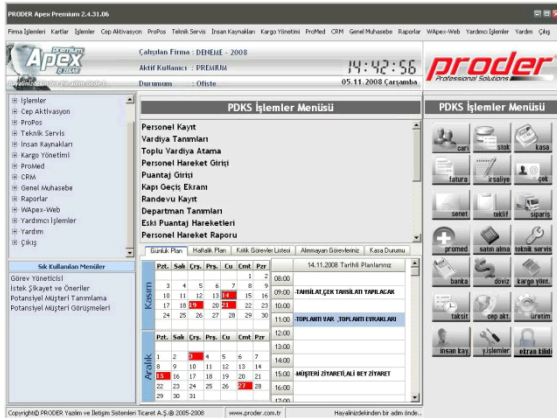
PRODER Apex Premium 2.4.31.06

Firma İşlemleri Kartlar İşlemler Cep Aktivasyon ProPos Teknik Servis İnsan Kaynakları Kargo Yönetimi ProMed CRM Genel Muhasebe Raporlar WApex-Web Yardımcı İşlemler Yardım Çıkış

Apex

Çalışılan Firma : DEMENE - 2008
Aktif Kullanıcı : PREMIUM
Durumu : Ofiste

14:42:56
05.11.2008 Çarşamba

proder
Professional Solutions

İşlemler
Cep Aktivasyon
ProPos
Teknik Servis
İnsan Kaynakları
Kargo Yönetimi
ProMed
CRM
Genel Muhasebe
Raporlar
WApex-Web
Yardımcı İşlemler
Yardım
Çıkış

Sık Kullanılan Menüler
Görev Yöneticisi
İstek Şikayet ve Öneriler
Potansiyel Müşteri Tanımlama
Potansiyel Müşteri Görüşmeleri

PDKS İşlemler Menüsü

Personel Kayıt
Vardiya Tanımları
Toplu Vardiya Atama
Personel Hareket Girişi
Puantaj Girişi
Kapı Geçiş Ekranı
Randevu Kayıt
Departman Tanımları
Eski Puantaj Hareketleri
Personel Hareket Raporu

Günlük Plan | Haftalık Plan | Kritik Görevler Listesi | Alınmayan Görevleriniz | Kasa Durumu

| Pzt. | Salı | Çrş. | Prş. | Cu | Cmt | Pzr |
|---|---|---|---|---|---|---|
| | | | | | 1 | 2 |
| 3 | 4 | 5 | 6 | 7 | 8 | 9 |
| 10 | 11 | 12 | 13 | 14 | 15 | 16 |
| 17 | 18 | 19 | 20 | 21 | 22 | 23 |
| 24 | 25 | 26 | 27 | 28 | 29 | 30 |

Kasım

| Pzt. | Salı | Çrş. | Prş. | Cu | Cmt | Pzr |
|---|---|---|---|---|---|---|
| 1 | 2 | 3 | 4 | 5 | 6 | 7 |
| 8 | 9 | 10 | 11 | 12 | 13 | 14 |
| 15 | 16 | 17 | 18 | 19 | 20 | 21 |
| 22 | 23 | 24 | 25 | 26 | 27 | 28 |
| 29 | 30 | 31 | | | | |

Aralık

14.11.2008 Tarihli Planlarınız

08:00
09:00 -TAHSİLAT,ÇEK TAHSİLATI YAPILACAK
10:00
11:00 -TOPLANTI VAR ,TOPLANTI EVRAKLARI
12:00
13:00
14:00
15:00 MÜŞTERİ ZİYARETİ,ALİ BEY ZİYARET
16:00

PDKS İşlemler Menüsü

cari
stok
kasa
fatura
irsaliye
çek
senet
teklif
sipariş
promed
satın alma
teknik servis
banka
döviz
kargo yön.
taksit
cep akt
üretim
insan kay
y.işlemler
ekran tildi

Copyright© PRODER Yazılım ve İletişim Sistemleri Ticaret A.Ş.@ 2005-2008 | www.proder.com.tr | Hayalinizdekinden bir adım önde...